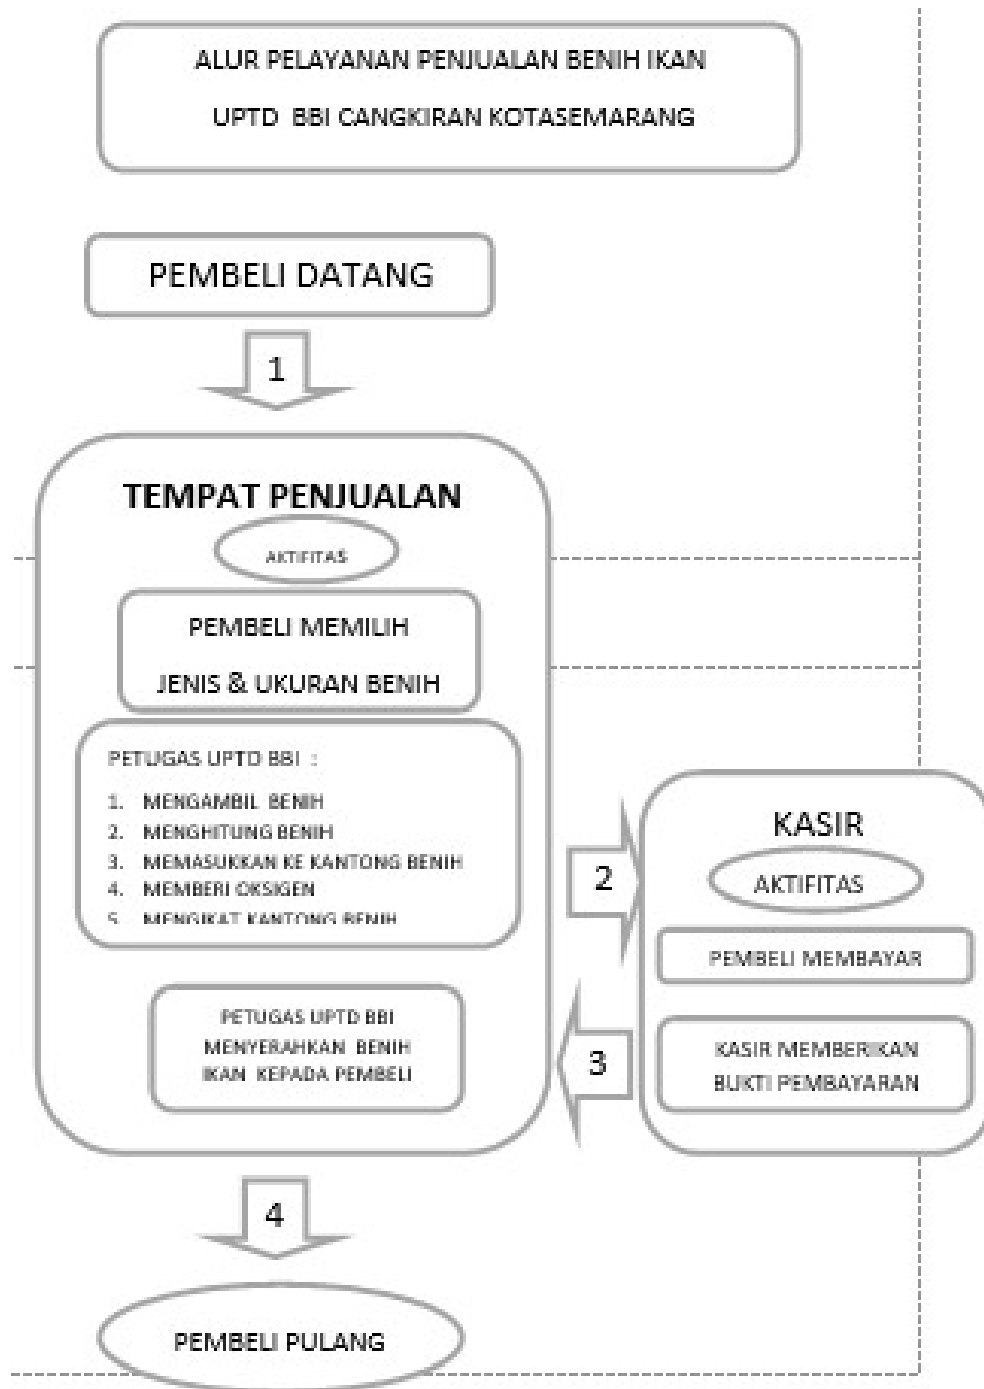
ALUR PELAYANAN PENJUALAN BENIH IKAN

UPTD BBI CANGKIRAN KOTASEMARANG

PEMBELI DATANG

1

TEMPAT PENJUALAN

AKTIFITAS

PEMBELI MEMILIH

JENIS & UKURAN BENIH

PETUGAS UPTD BBI :

1. MENGAMBIL BENIH
2. MENGHITUNG BENIH
3. MEMASUKKAN KE KANTONG BENIH
4. MEMBERI OKSIGEN
5. MENGIKAT KANTONG BENIH

PETUGAS UPTD BBI MENYERAHKAN BENIH IKAN KEPADA PEMBELI

2

3

KASIR

AKTIFITAS

PEMBELI MEMBAYAR

KASIR MEMBERIKAN BUKTI PEMBAYARAN

4

PEMBELI PULANG